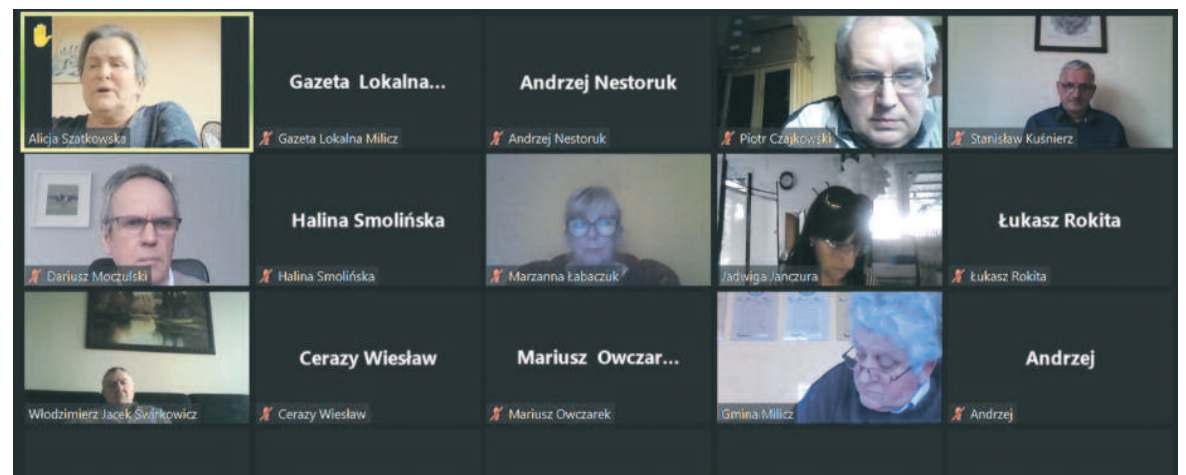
Alicja Szatkowska

Gazeta Lokalna...
Gazeta Lokalna Milicz

Andrzej Nestoruk
Andrzej Nestoruk

Piotr Czajkowski

Stanisław Kuśnierz

Dariusz Moczulski

Halina Smolińska
Halina Smolińska

Marzanna Łabaczuk

Jadwiga Janczura

Łukasz Rokita
Łukasz Rokita

Włodzimierz Jacek Świrkowicz

Cerazy Wiesław
Cerazy Wiesław

Mariusz Owczar...
Mariusz Owczarek

Gmina Milicz

Andrzej
Andrzej